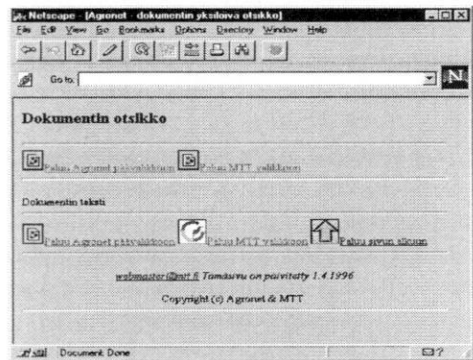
Netscape - [Agronet - dokumentin yksilöivä otsikko]
File Edit View Go Bookmarks Options Directory Window Help
Go to:
N

Dokumentin otsikko

Paluu Agronet päävalikkoon Paluu MTT valikkoon

Dokumentin teksti

Paluu Agronet päävalikkoon Paluu MTT valikkoon Paluu sivun alkuun

webmaster@mtt.fi Tämä sivu on päivitetty 1.4.1996

Copyright (c) Agronet & MTT

Document Done